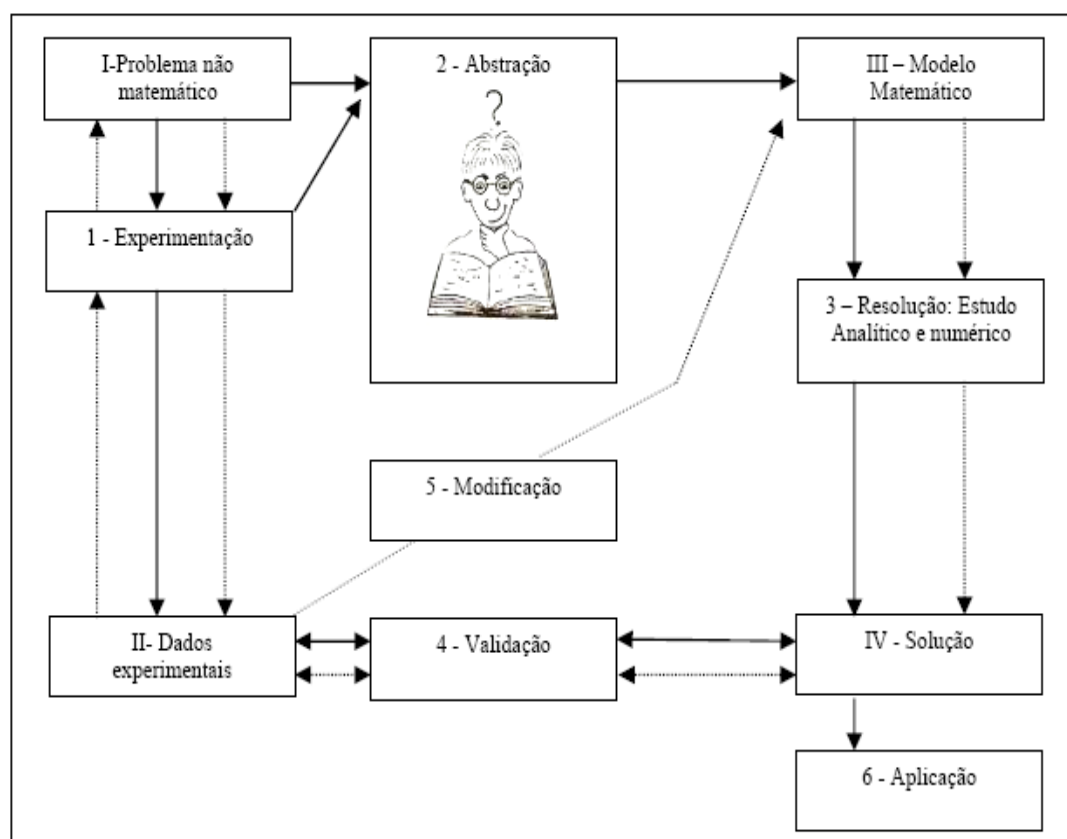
I-Problema não matemático

2 - Abstração

?

III – Modelo Matemático

1 - Experimentação

3 – Resolução: Estudo Analítico e numérico

5 - Modificação

II- Dados experimentais

4 - Validação

IV - Solução

6 - Aplicação